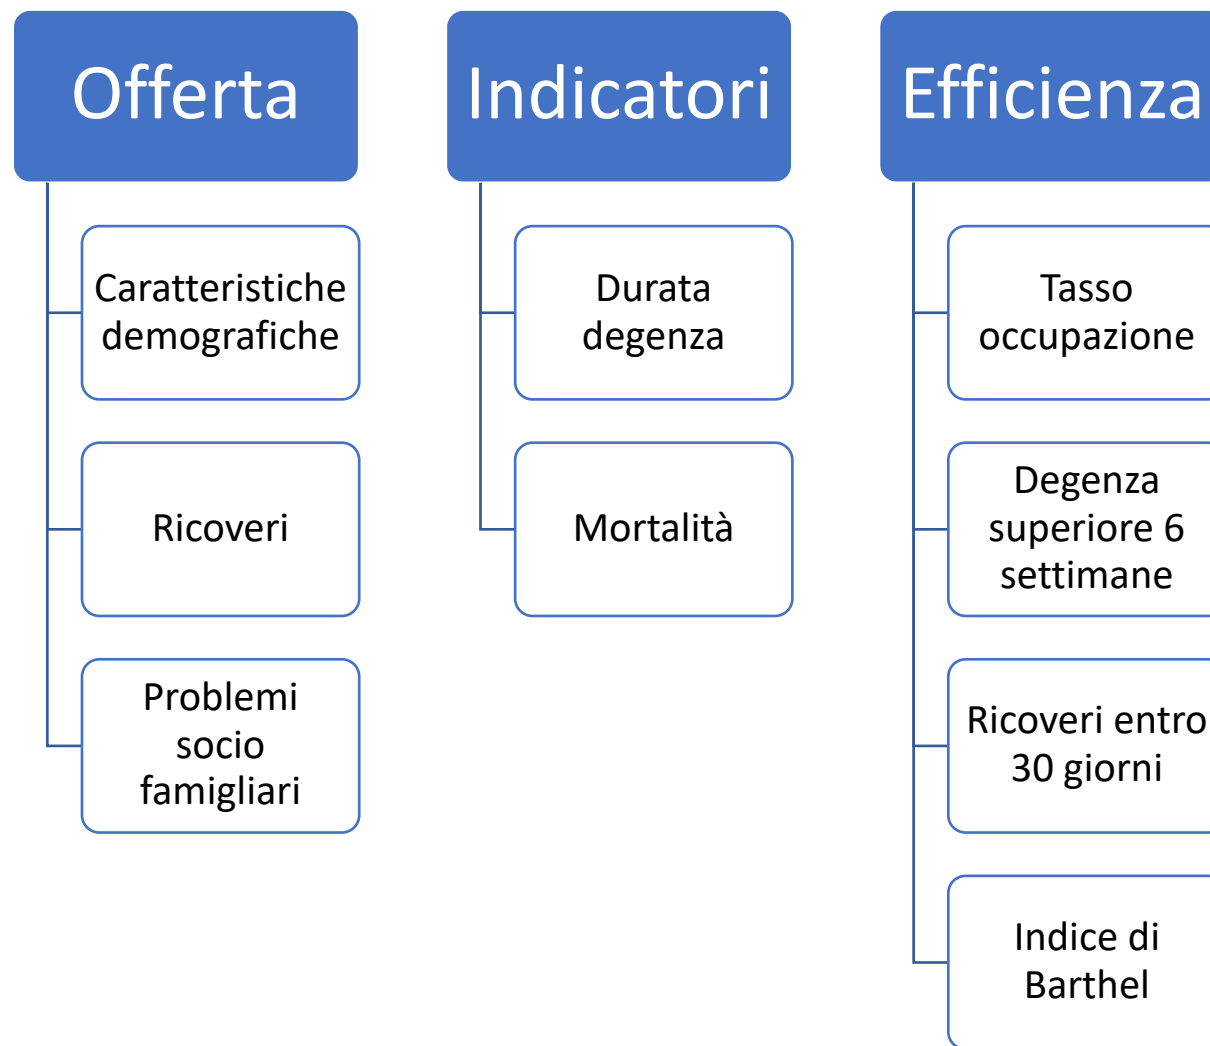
Offerta

Caratteristiche demografiche

Ricoveri

Problemi socio famigliari

Indicatori

Durata degenza

Mortalità

Efficienza

Tasso occupazione

Degenza superiore 6 settimane

Ricoveri entro 30 giorni

Indice di Barthel